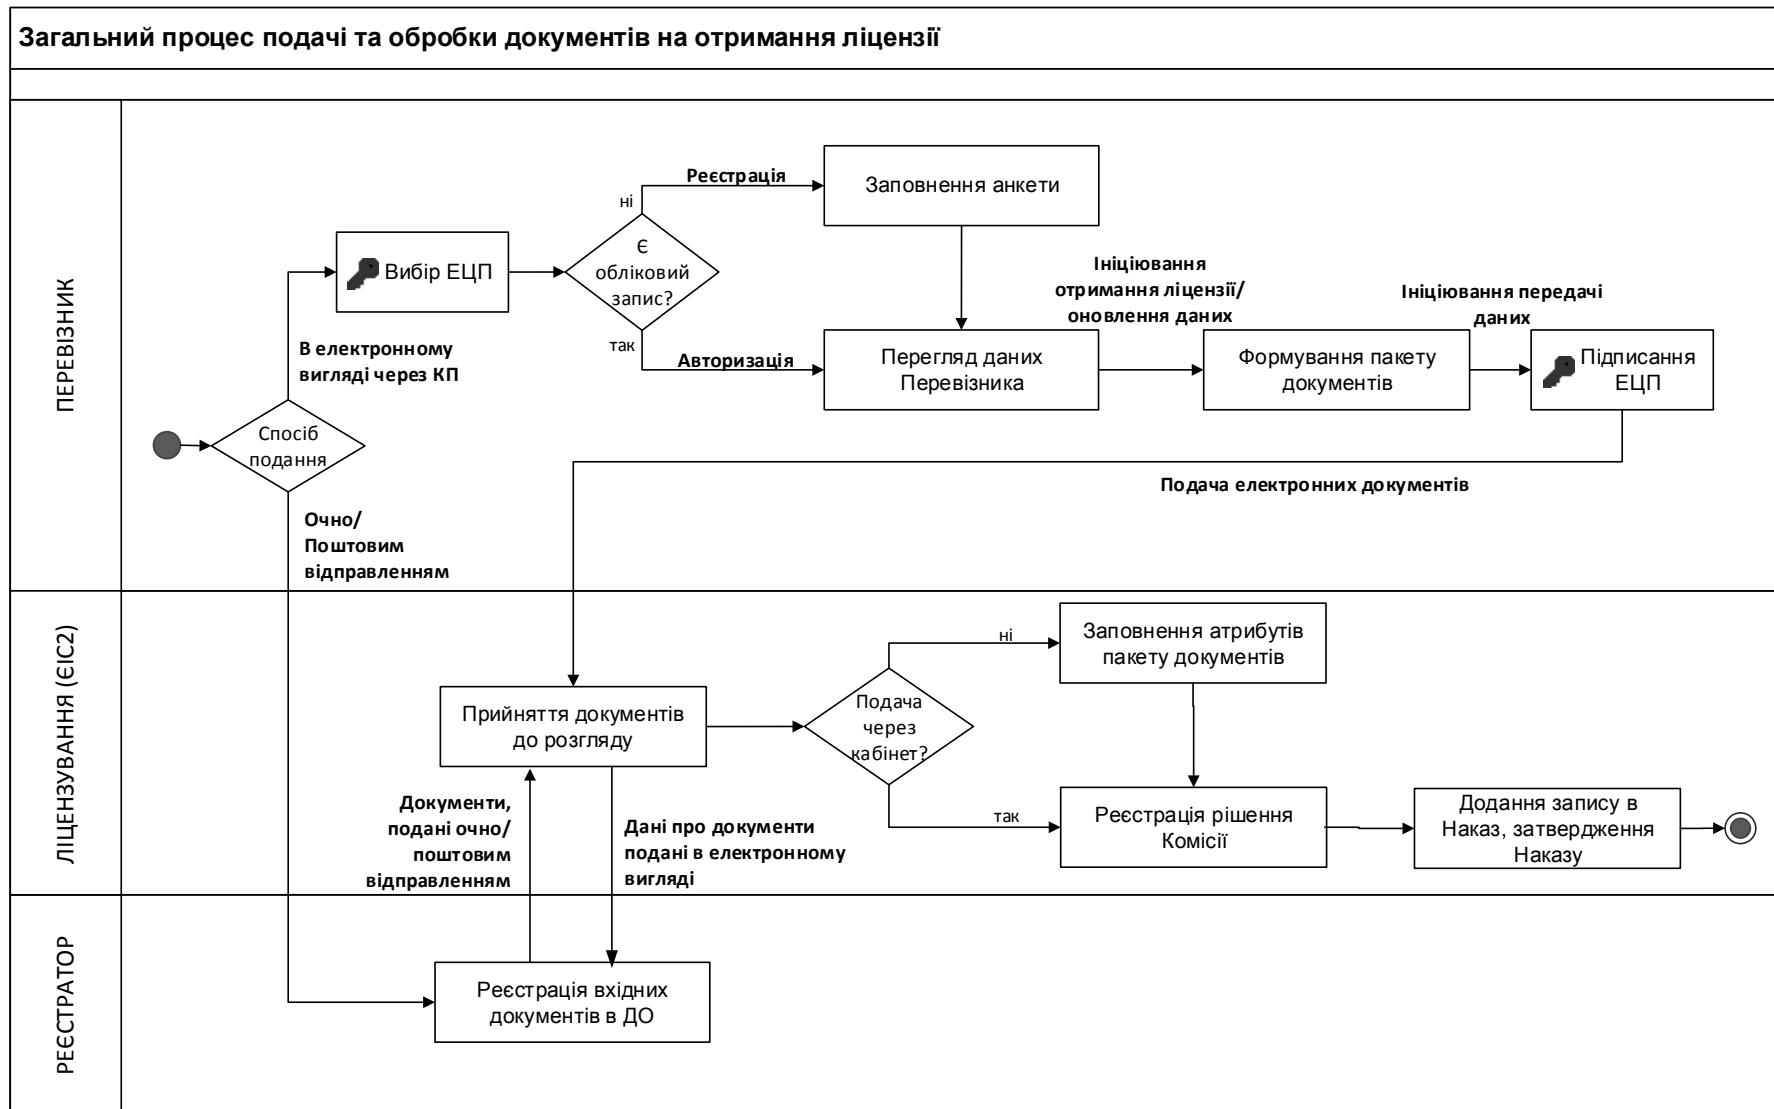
Загальний процес подачі та обробки документів на отримання ліцензії

ПЕРЕВІЗНИК

Спосіб подання

В електронному вигляді через КП

Вибір ЕЦП

Є обліковий запис?

ні

Реєстрація

Заповнення анкети

так

Авторизація

Перегляд даних Перевізника

Ініціювання отримання ліцензії/ оновлення даних

Формування пакету документів

Ініціювання передачі даних

Підписання ЕЦП

Подача електронних документів

Очно/ Поштовим відправленням

ЛІЦЕНЗУВАННЯ (ЄІС2)

Прийняття документів до розгляду

Подача через кабінет?

ні

Заповнення атрибутів пакету документів

так

Реєстрація рішення Комісії

Додання запису в Наказ, затвердження Наказу

Документи, подані очно/ поштовим відправленням

Дані про документи подані в електронному вигляді

РЕЄСТРАТОР

Реєстрація вхідних документів в ДО